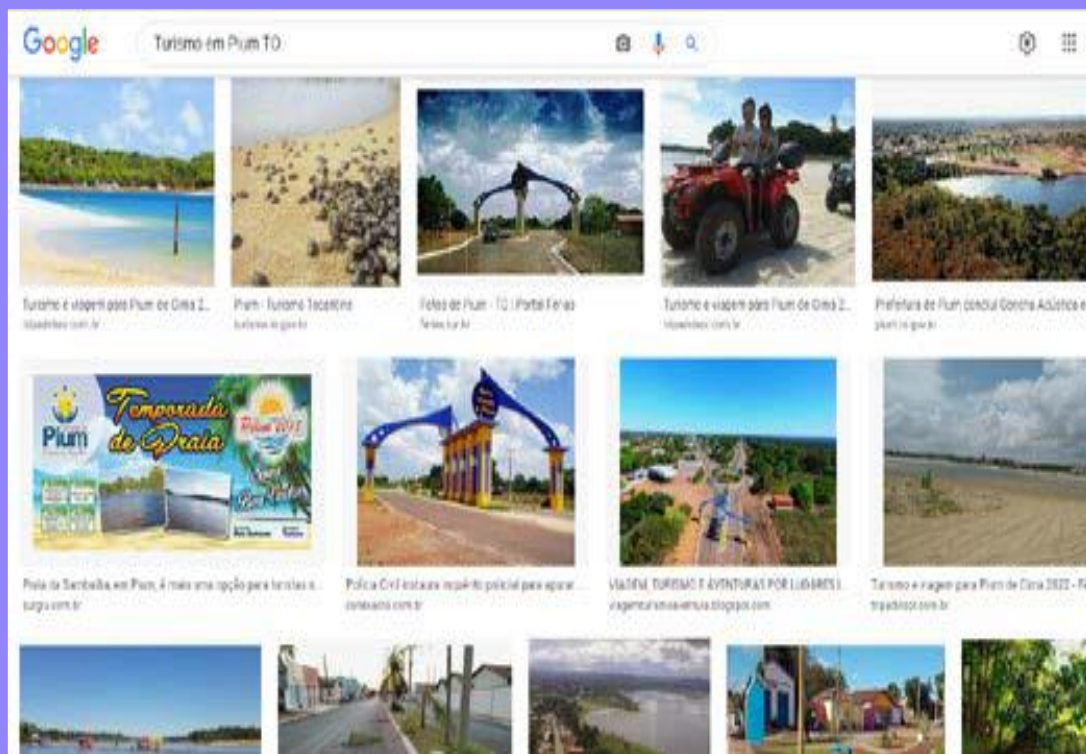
Google

Turismo em Pium TO

Turismo e viagem para Pium de Cima 2...
tripadvisor.com.br

Pium - Turismo Tocantins
turismo.to.gov.br

Vídeo de Pium - TO | Portal Férias
ferias.tur.br

Turismo e viagem para Pium de Cima 2...
tripadvisor.com.br

Prefeitura de Pium conclui Concha Acústica e...
pium.to.gov.br

Pium

Temporada de Praia

Pium 2022

Praia da Sambaiba em Pium, é mais uma opção para turistas e...
surgiu.com.br

Polícia Civil instaura inquérito policial para apurar...
conexaoto.com.br

VIAGENS, TURISMO E AVENTURAS POR LUGARES I...
viagemturismoeaventura.blogspot.com

Turismo e viagem para Pium de Cima 2022 - F...
tripadvisor.com.br